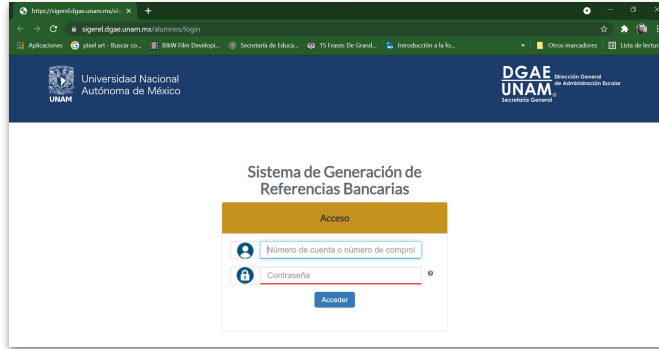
https://sigerel.dgae.unam.mx/al ×  +

sigerel.dgae.unam.mx/alumnos/login

Aplicaciones  pixel art - Buscar co...  B&W Film Developi...  Secretaría de Educa...  15 Frases De Grand...  Introducción a la fo...  »  Otros marcadores  Lista de lectura

UNAM
Universidad Nacional Autónoma de México

DGAE UNAM Dirección General de Administración Escolar Secretaría General

Sistema de Generación de Referencias Bancarias

Acceso

Número de cuenta o número de compro

Contraseña

Acceder